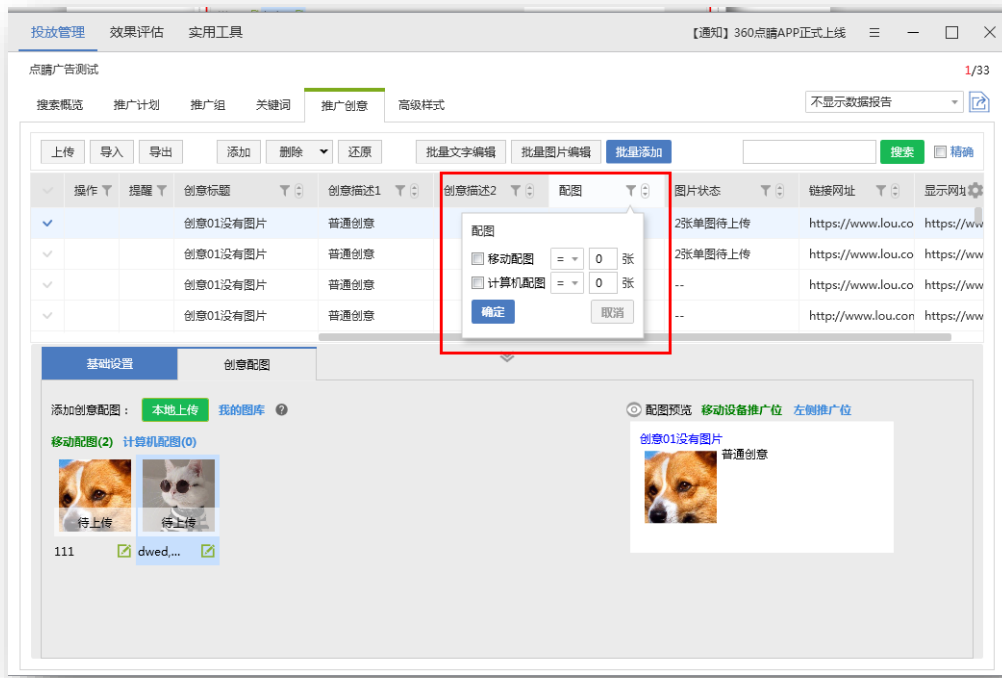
投放管理　效果评估　实用工具

【通知】360点睛APP正式上线

点睛广告测试

1/33

搜索概览　推广计划　推广组　关键词　推广创意　高级样式

不显示数据报告

上传　导入　导出　添加　删除　还原　批量文字编辑　批量图片编辑　批量添加

搜索　精确

| | 操作 | 提醒 | 创意标题 | 创意描述1 | 创意描述2 | 配图 | 图片状态 | 链接网址 | 显示网址 |
|---|---|---|---|---|---|---|---|---|---|
| ✓ | | | 创意01没有图片 | 普通创意 | | | 2张单图待上传 | https://www.lou.co | https://ww |
| ✓ | | | 创意01没有图片 | 普通创意 | | | 2张单图待上传 | https://www.lou.co | https://ww |
| ✓ | | | 创意01没有图片 | 普通创意 | | | -- | https://www.lou.co | https://ww |
| ✓ | | | 创意01没有图片 | 普通创意 | | | -- | http://www.lou.con | https://ww |

配图

移动配图 = 0 张

计算机配图 = 0 张

确定　取消

基础设置　创意配图

添加创意配图：本地上传　我的图库

移动配图(2)　计算机配图(0)

待上传　待上传

111　dwed,...

配图预览　移动设备推广位　左侧推广位

创意01没有图片

普通创意